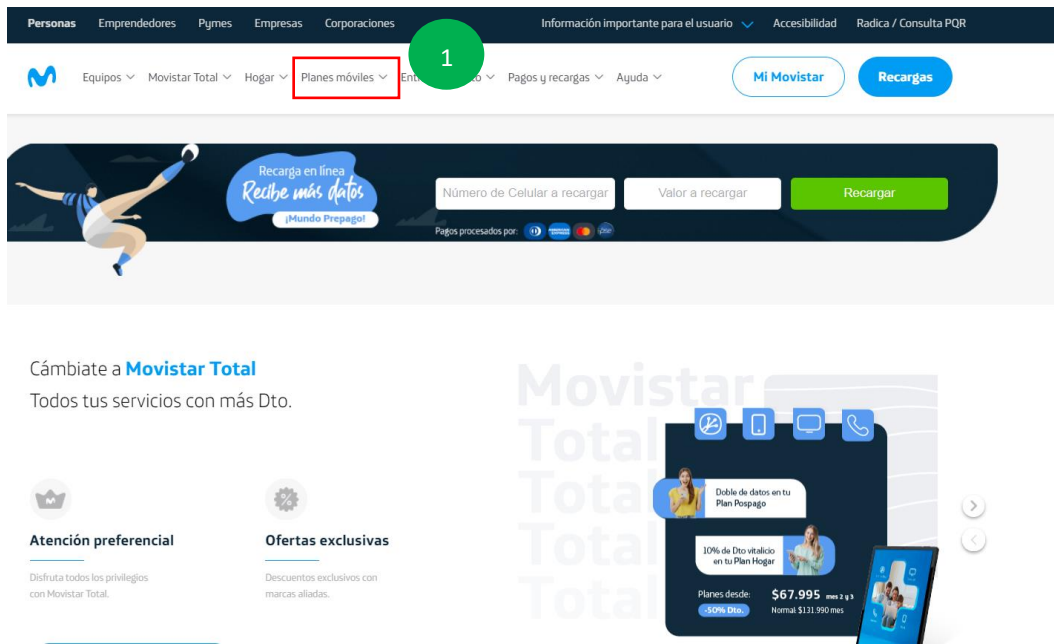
Personas Emprendedores Pymes Empresas Corporaciones

Información importante para el usuario Accesibilidad Radica / Consulta PQR

Equipos Movistar Total Hogar Planes móviles Ent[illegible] Pagos y recargas Ayuda

1

Mi Movistar

Recargas

Recarga en línea
Recibe más datos
¡Mundo Prepago!

Número de Celular a recargar

Valor a recargar

Recargar

Pagos procesados por:

Cámbiate a **Movistar Total**
Todos tus servicios con más Dto.

Atención preferencial

Disfruta todos los privilegios con Movistar Total.

Ofertas exclusivas

Descuentos exclusivos con marcas aliadas.

Movistar
Total
Total
Total
Total

Doble de datos en tu Plan Pospago

10% de Dto vitalicio en tu Plan Hogar

Planes desde:
-50% Dto.
$67.995 mes 2 y 3
Normal $131.990 mes